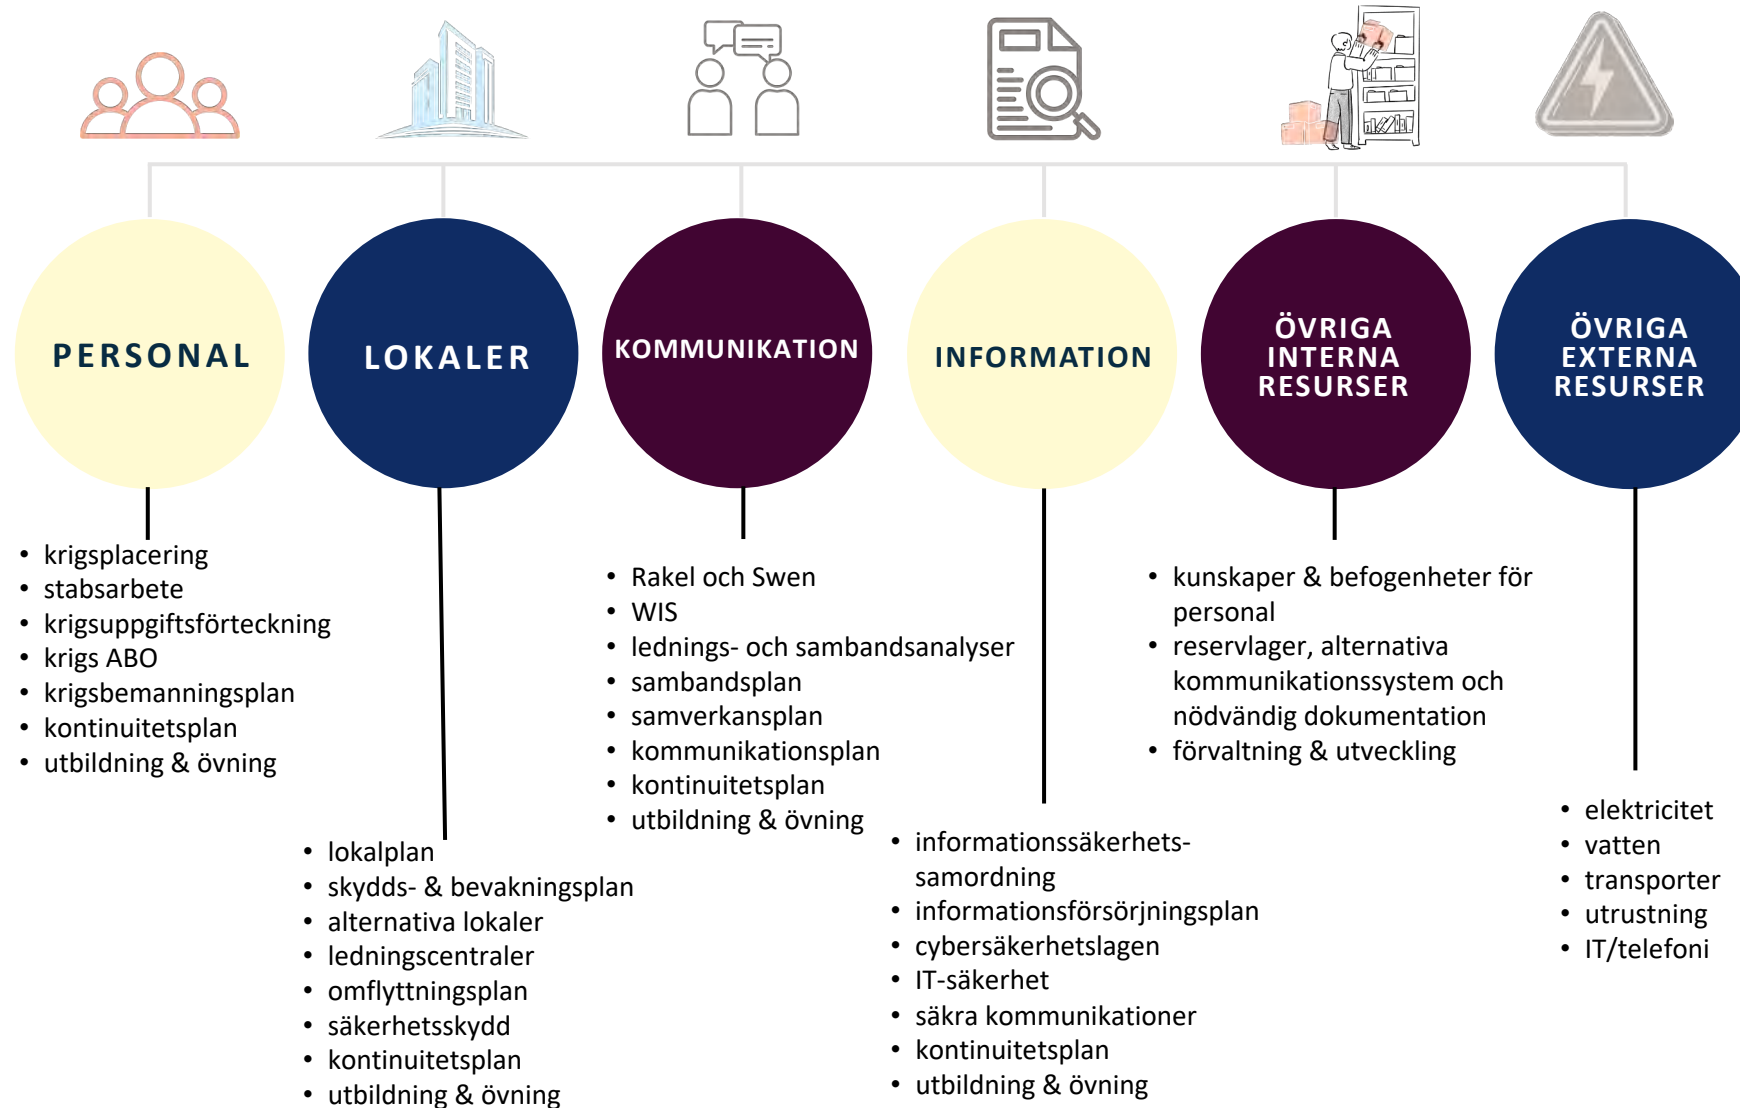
PERSONAL

- krigsplacering
- stabsarbete
- krigsuppgiftsförteckning
- krigs ABO
- krigsbemanningsplan
- kontinuitetsplan
- utbildning & övning

LOKALER

- lokalplan
- skydds- & bevakningsplan
- alternativa lokaler
- ledningscentraler
- omflyttningsplan
- säkerhetsskydd
- kontinuitetsplan
- utbildning & övning

KOMMUNIKATION

- Rakel och Swen
- WIS
- lednings- och sambandsanalyser
- sambandsplan
- samverkansplan
- kommunikationsplan
- kontinuitetsplan
- utbildning & övning

INFORMATION

- informationssäkerhetssamordning
- informationsförsörjningsplan
- cybersäkerhetslagen
- IT-säkerhet
- säkra kommunikationer
- kontinuitetsplan
- utbildning & övning

ÖVRIGA INTERNA RESURSER

- kunskaper & befogenheter för personal
- reservlager, alternativa kommunikationssystem och nödvändig dokumentation
- förvaltning & utveckling

ÖVRIGA EXTERNA RESURSER

- elektricitet
- vatten
- transporter
- utrustning
- IT/telefoni